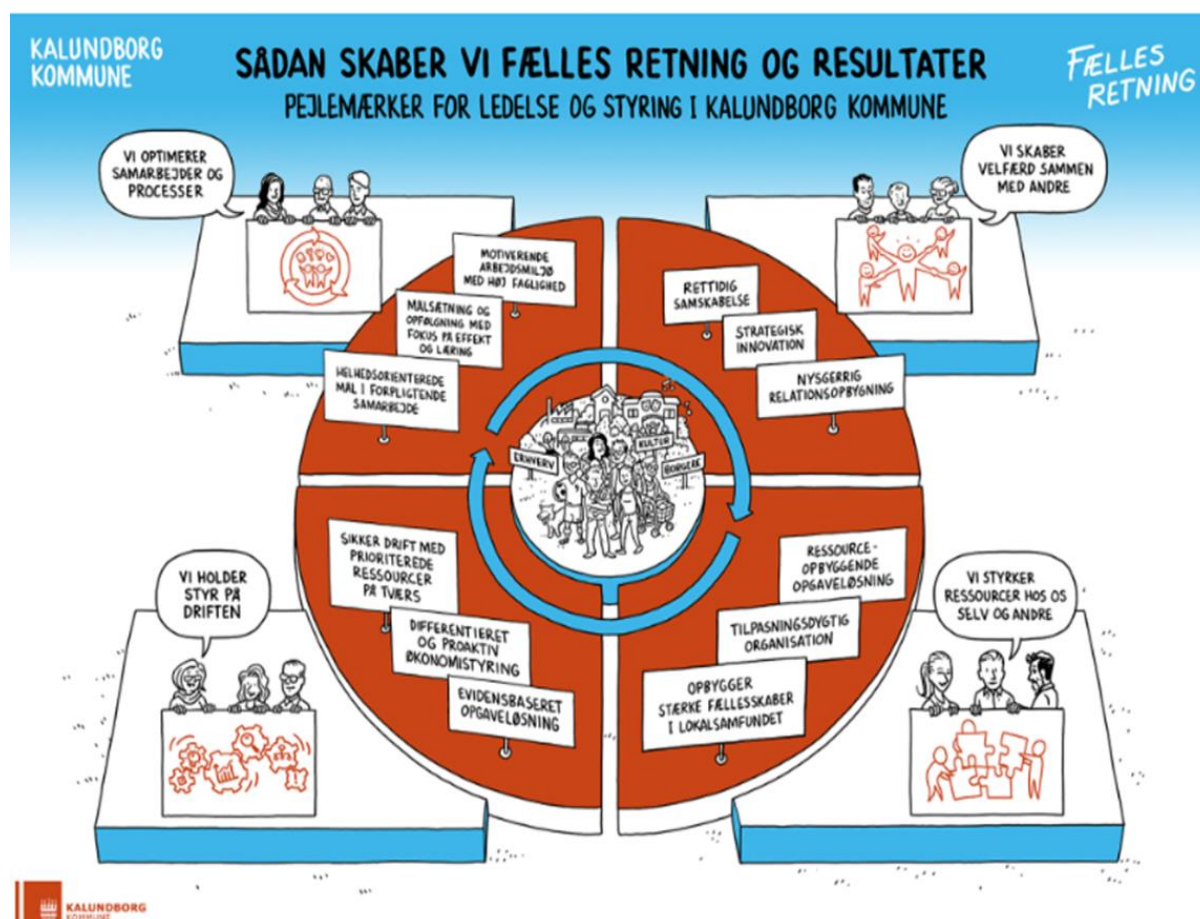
KALUNDBORG KOMMUNE

SÅDAN SKABER VI FÆLLES RETNING OG RESULTATER

PEJLEMÆRKER FOR LEDELSE OG STYRING I KALUNDBORG KOMMUNE

FÆLLES RETNING

VI OPTIMERER SAMARBEJDER OG PROCESSER

VI SKABER VELFÆRD SAMMEN MED ANDRE

MOTIVERENDE ARBEJDSMILJØ MED HØJ FAGLIGHED

MÅLSÆTNING OG OPFØLGNING MED FOKUS PÅ EFFEKT OG LÆRING

HELHEDSORIENTEREDE MÅL I FORPLIGTENDE SAMARBEJDE

RETTIDIG SAMSKABELSE

STRATEGISK INNOVATION

NYSGERRIG RELATIONSOPBYGNING

ERHVERV

KULTUR

BORGERE

SIKKER DRIFT MED PRIORITEREDE RESSOURCER PÅ TVÆRS

DIFFERENTIERET OG PROAKTIV ØKONOMISTYRING

EVIDENSBASERET OPGAVELØSNING

RESSOURCE-OPBYGGENDE OPGAVELØSNING

TILPASNINGSDYGTIG ORGANISATION

OPBYGGER STÆRKE FÆLLESSKABER I LOKALSAMFUNDET

VI HOLDER STYR PÅ DRIFTEN

VI STYRKER RESSOURCER HOS OS SELV OG ANDRE

KALUNDBORG KOMMUNE